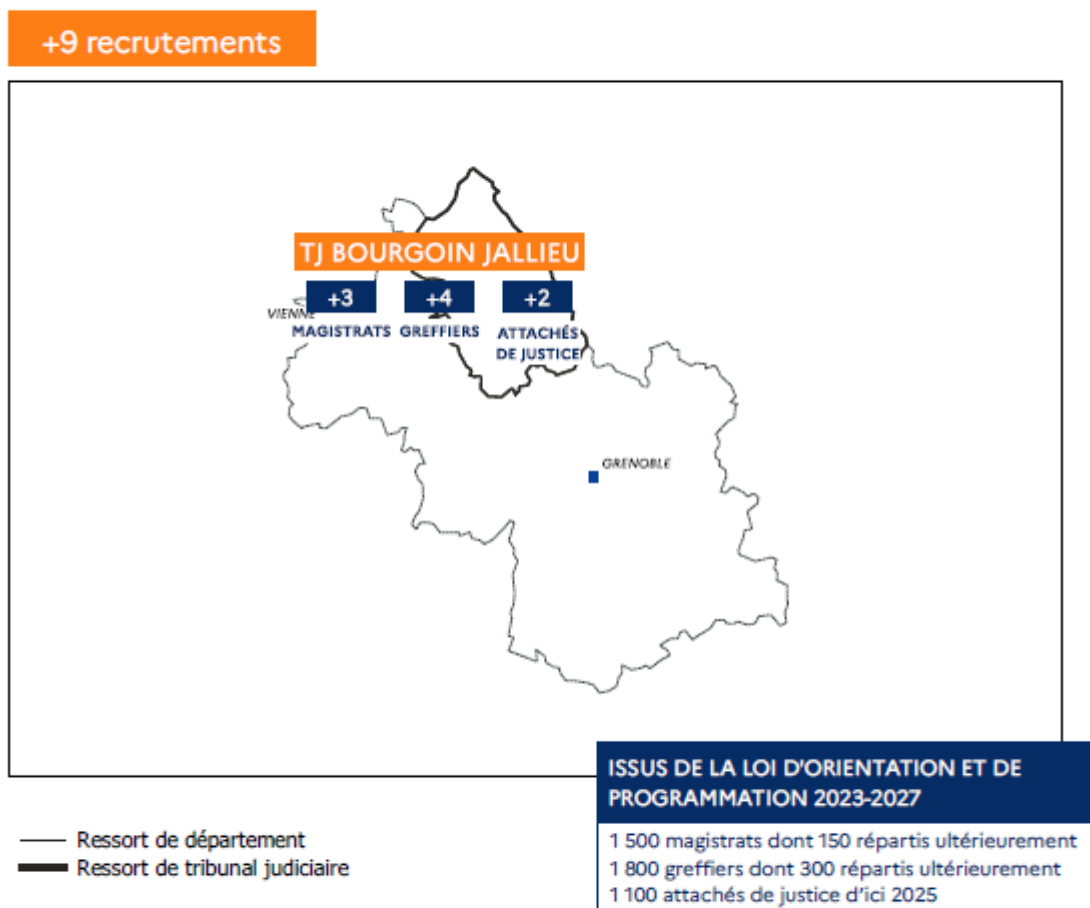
+9 recrutements

TJ BOURGOIN JALLIEU

+3
MAGISTRATS

+4
GREFFIERS

+2
ATTACHÉS DE JUSTICE

VIENNE

GRENOBLE

ISSUS DE LA LOI D'ORIENTATION ET DE PROGRAMMATION 2023-2027

1 500 magistrats dont 150 répartis ultérieurement
1 800 greffiers dont 300 répartis ultérieurement
1 100 attachés de justice d'ici 2025

Ressort de département
Ressort de tribunal judiciaire